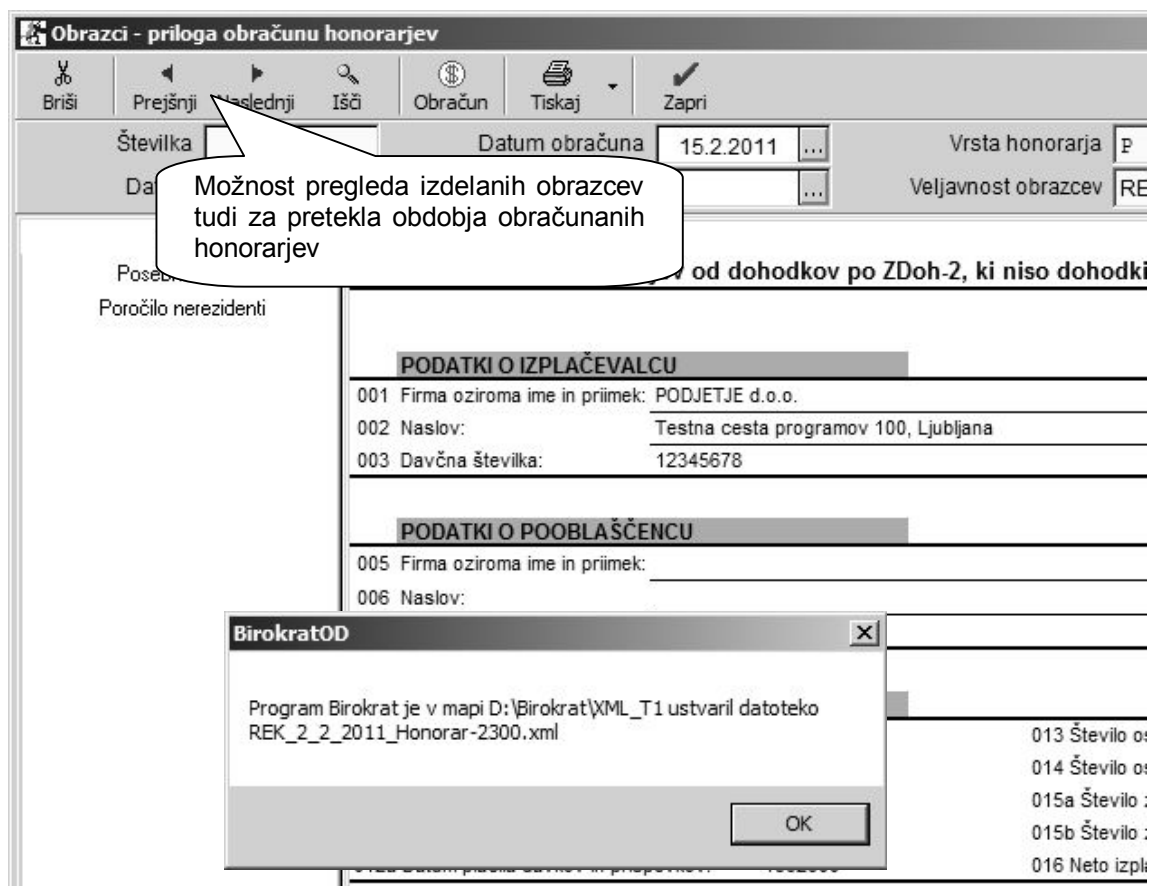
Obrazci - priloga obračunu honorarjev

Briši | Prejšnji | Naslednji | Išči | Obračun | Tiskaj | Zapri

Številka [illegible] Datum obračuna 15.2.2011 ... Vrsta honorarja P

Da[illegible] ... Veljavnost obrazcev RE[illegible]

Možnost pregleda izdelanih obrazcev tudi za pretekla obdobja obračunanih honorarjev

Poseb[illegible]

Poročilo nerezidenti

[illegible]v od dohodkov po ZDoh-2, ki niso dohodki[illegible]

PODATKI O IZPLAČEVALCU

001 Firma oziroma ime in priimek: PODJETJE d.o.o.

002 Naslov: Testna cesta programov 100, Ljubljana

003 Davčna številka: 12345678

PODATKI O POOBLAŠČENCU

005 Firma oziroma ime in priimek:

006 Naslov:

BirokratOD

Program Birokrat je v mapi D:\Birokrat\XML_T1 ustvaril datoteko REK_2_2_2011_Honorar-2300.xml

OK

013 Število o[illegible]

014 Število o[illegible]

015a Število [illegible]

015b Število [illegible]

016 Neto izpla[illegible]